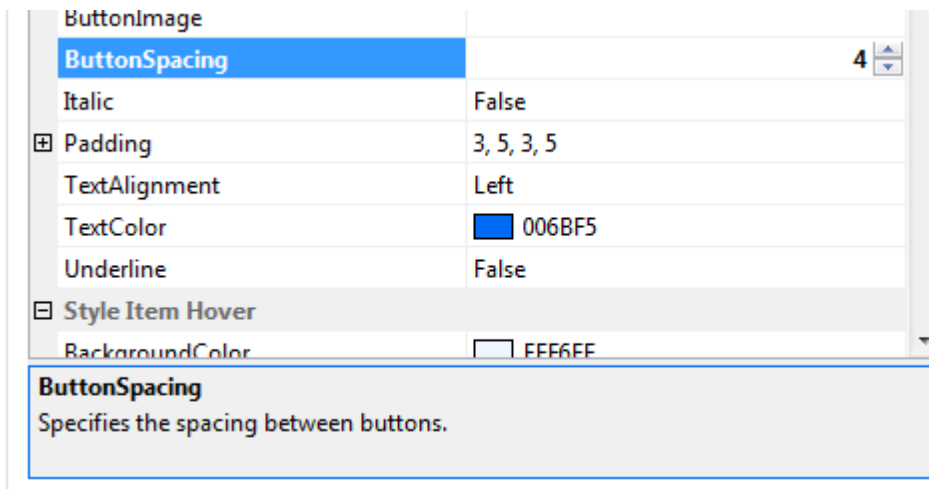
| | |
|---|---|
| ButtonImage | |
| ButtonSpacing | 4 |
| Italic | False |
| ⊞ Padding | 3, 5, 3, 5 |
| TextAlignment | Left |
| TextColor | 006BF5 |
| Underline | False |
| ⊟ Style Item Hover | |
| BackgroundColor | EEF6FF |

ButtonSpacing

Specifies the spacing between buttons.